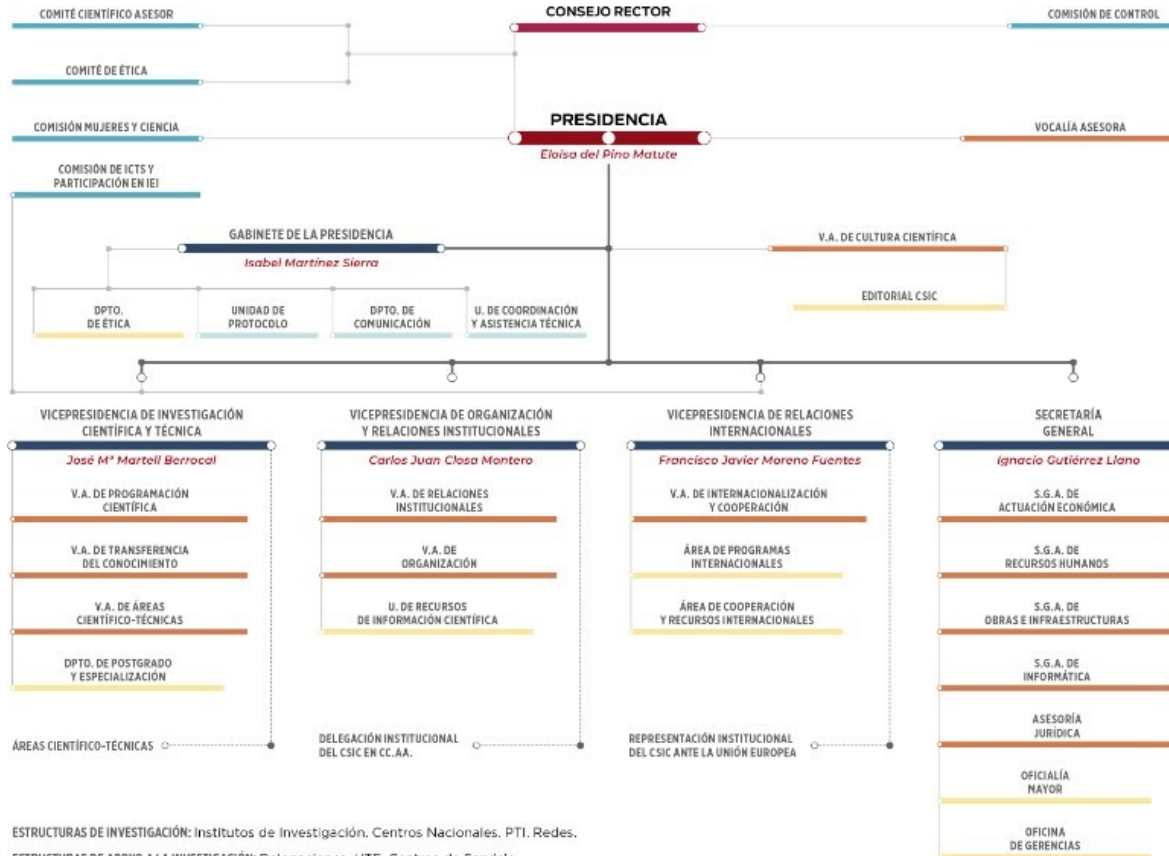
COMITÉ CIENTÍFICO ASESOR

CONSEJO RECTOR

COMISIÓN DE CONTROL

COMITÉ DE ÉTICA

COMISIÓN MUJERES Y CIENCIA

PRESIDENCIA

Eloísa del Pino Matute

VOCALÍA ASESORA

COMISIÓN DE ICTS Y PARTICIPACIÓN EN IEI

GABINETE DE LA PRESIDENCIA

Isabel Martínez Sierra

V.A. DE CULTURA CIENTÍFICA

EDITORIAL CSIC

DPTO. DE ÉTICA

UNIDAD DE PROTOCOLO

DPTO. DE COMUNICACIÓN

U. DE COORDINACIÓN Y ASISTENCIA TÉCNICA

VICEPRESIDENCIA DE INVESTIGACIÓN CIENTÍFICA Y TÉCNICA

José Mª Martell Berrocal

V.A. DE PROGRAMACIÓN CIENTÍFICA

V.A. DE TRANSFERENCIA DEL CONOCIMIENTO

V.A. DE ÁREAS CIENTÍFICO-TÉCNICAS

DPTO. DE POSTGRADO Y ESPECIALIZACIÓN

ÁREAS CIENTÍFICO-TÉCNICAS

VICEPRESIDENCIA DE ORGANIZACIÓN Y RELACIONES INSTITUCIONALES

Carlos Juan Closa Montero

V.A. DE RELACIONES INSTITUCIONALES

V.A. DE ORGANIZACIÓN

U. DE RECURSOS DE INFORMACIÓN CIENTÍFICA

DELEGACIÓN INSTITUCIONAL DEL CSIC EN CC.AA.

VICEPRESIDENCIA DE RELACIONES INTERNACIONALES

Francisco Javier Moreno Fuentes

V.A. DE INTERNACIONALIZACIÓN Y COOPERACIÓN

ÁREA DE PROGRAMAS INTERNACIONALES

ÁREA DE COOPERACIÓN Y RECURSOS INTERNACIONALES

REPRESENTACIÓN INSTITUCIONAL DEL CSIC ANTE LA UNIÓN EUROPEA

SECRETARÍA GENERAL

Ignacio Gutiérrez Llano

S.G.A. DE ACTUACIÓN ECONÓMICA

S.G.A. DE RECURSOS HUMANOS

S.G.A. DE OBRAS E INFRAESTRUCTURAS

S.G.A. DE INFORMÁTICA

ASESORÍA JURÍDICA

OFICIALÍA MAYOR

OFICINA DE GERENCIAS

ESTRUCTURAS DE INVESTIGACIÓN: Institutos de Investigación. Centros Nacionales. PTI. Redes.

ESTRUCTURAS DE APOYO A LA INVESTIGACIÓN: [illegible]